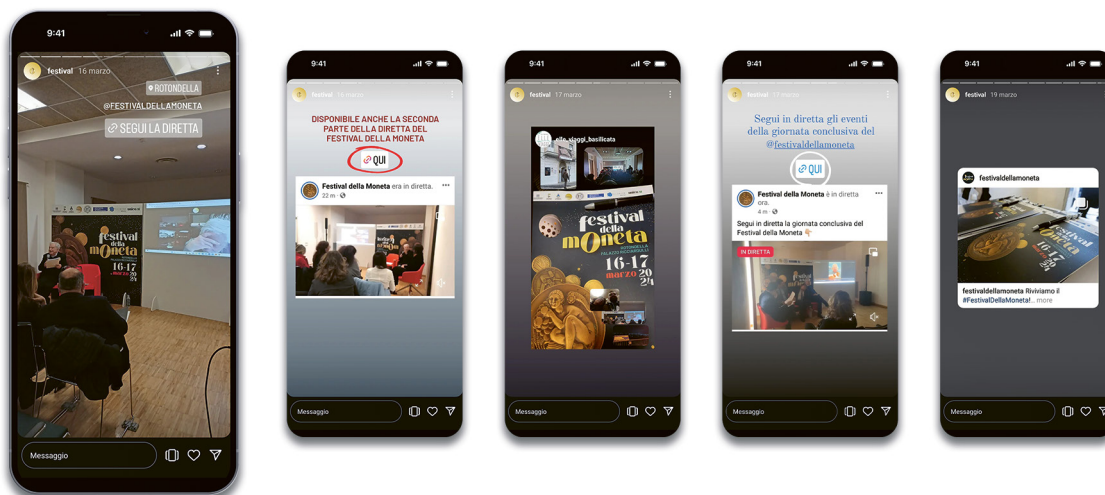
9:41

festival 16 marzo

ROTONDELLA

@FESTIVALDELLAMONETA

SEGUI LA DIRETTA

festival della moneta

16-17

Messaggio

9:41

festival 16 marzo

DISPONIBILE ANCHE LA SECONDA PARTE DELLA DIRETTA DEL FESTIVAL DELLA MONETA

QUI

Festival della Moneta era in diretta.

22 m ·

Messaggio

9:41

festival 17 marzo

elle_viaggi_basilicata

festival della moneta

ROTONDELLA PALAZZO FAMIGLIA

16-17 marzo 2024

Messaggio

9:41

festival 17 marzo

Segui in diretta gli eventi della giornata conclusiva del @festivaldellamoneta

QUI

Festival della Moneta è in diretta ora.

4 m ·

Segui in diretta la giornata conclusiva del Festival della Moneta 👇

IN DIRETTA

Messaggio

9:41

festival 19 marzo

festivaldellamoneta

festival della moneta

16-17

festivaldellamoneta Riviviamo il #FestivalDellaMoneta!... more

Messaggio